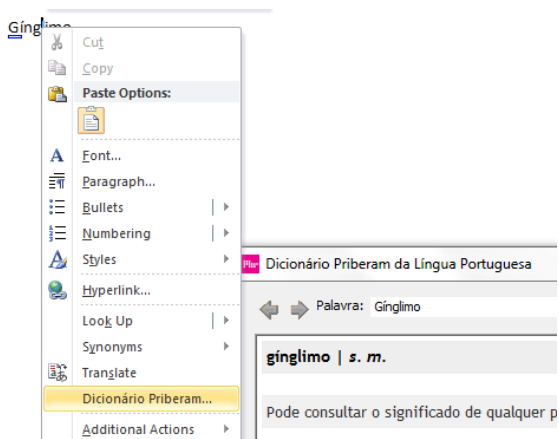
Gínglimo

Cut
Copy
Paste Options:
Font...
Paragraph...
Bullets
Numbering
Styles
Hyperlink...
Look Up
Synonyms
Translate
Dicionário Priberam...
Additional Actions

Pbr Dicionário Priberam da Língua Portuguesa

Palavra: Gínglimo

gínglimo | s. m.

Pode consultar o significado de qualquer p